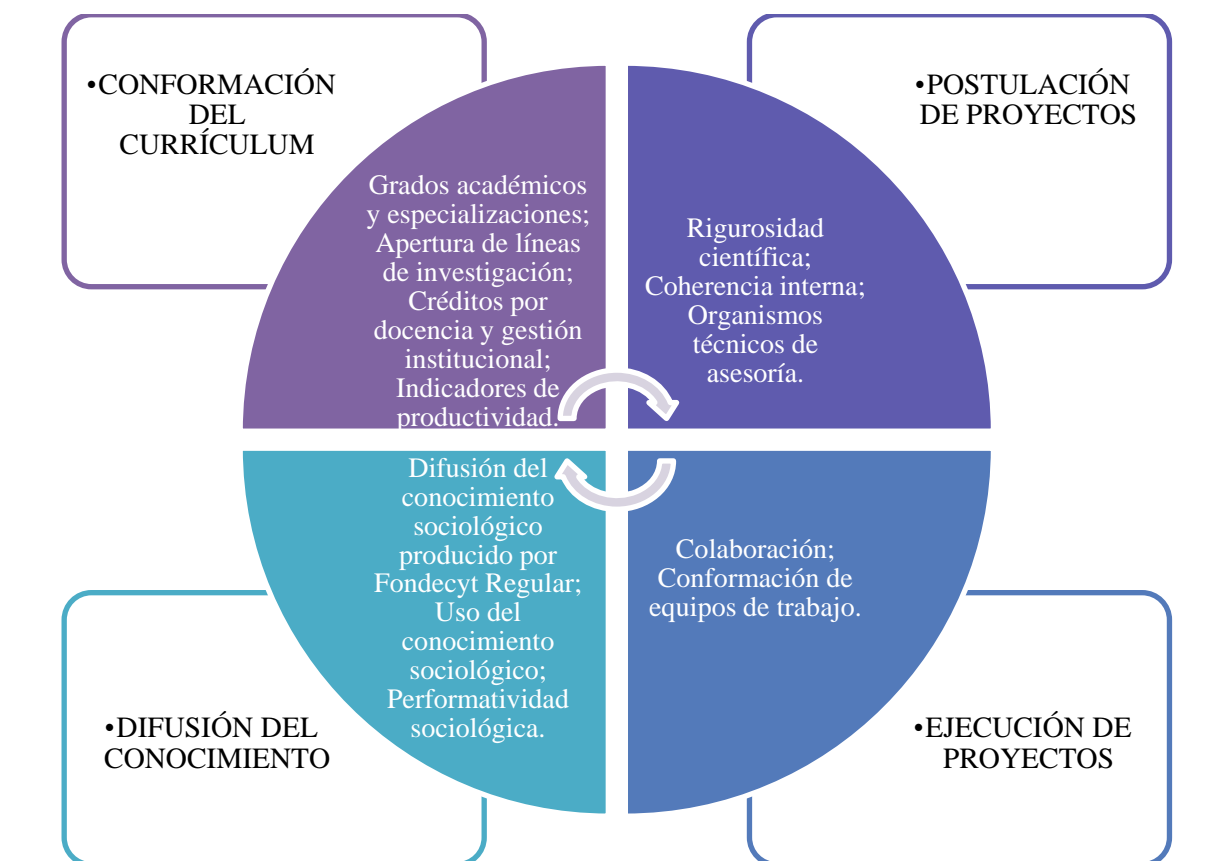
•CONFORMACIÓN DEL CURRÍCULUM

Grados académicos y especializaciones; Apertura de líneas de investigación; Créditos por docencia y gestión institucional; Indicadores de productividad.

•POSTULACIÓN DE PROYECTOS

Rigurosidad científica; Coherencia interna; Organismos técnicos de asesoría.

Difusión del conocimiento sociológico producido por Fondecyt Regular; Uso del conocimiento sociológico; Performatividad sociológica.

Colaboración; Conformación de equipos de trabajo.

•DIFUSIÓN DEL CONOCIMIENTO

•EJECUCIÓN DE PROYECTOS